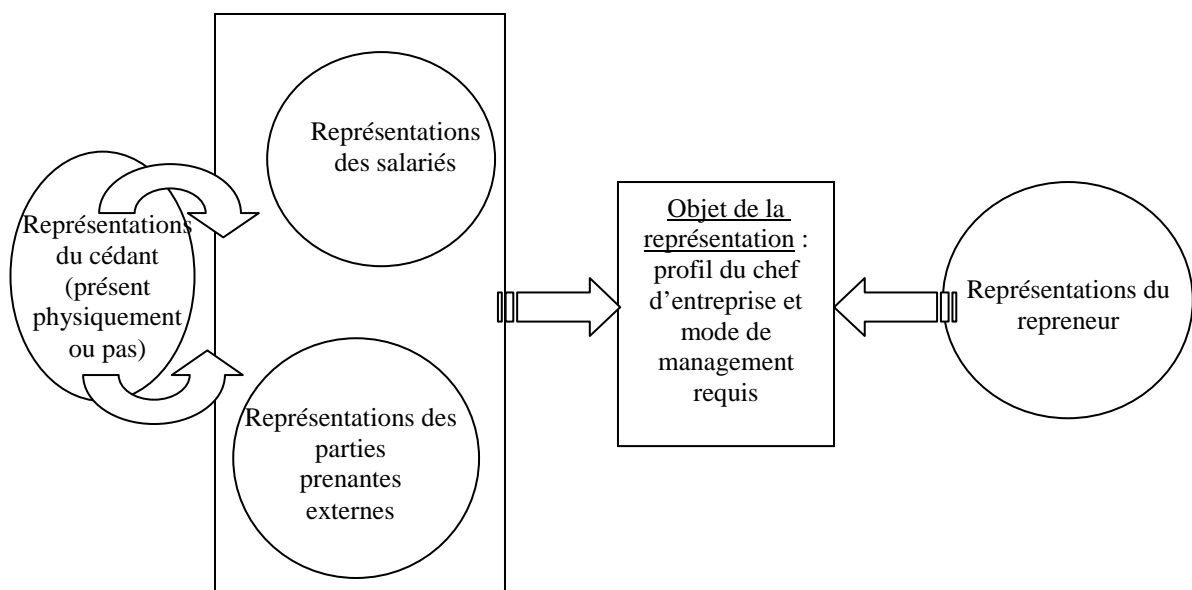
Représentations du cédant (présent physiquement ou pas)

Représentations des salariés

Représentations des parties prenantes externes

Objet de la représentation : profil du chef d'entreprise et mode de management requis

Représentations du repreneur